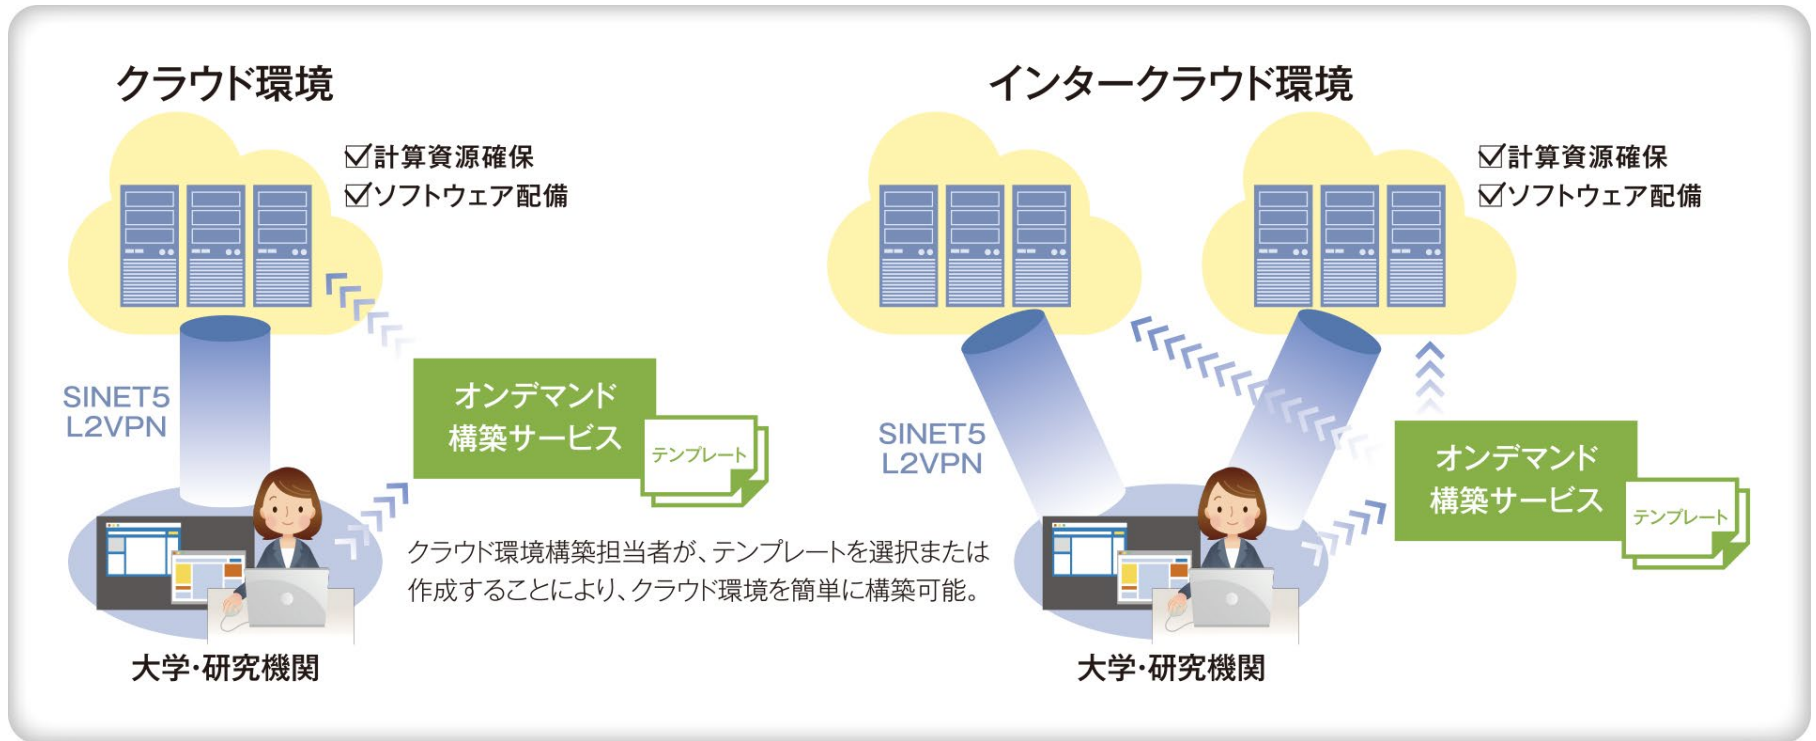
クラウド環境

☑計算資源確保
☑ソフトウェア配備

SINET5
L2VPN

オンデマンド
構築サービス

テンプレート

大学・研究機関

クラウド環境構築担当者が、テンプレートを選択または作成することにより、クラウド環境を簡単に構築可能。

インタークラウド環境

☑計算資源確保
☑ソフトウェア配備

SINET5
L2VPN

オンデマンド
構築サービス

テンプレート

大学・研究機関